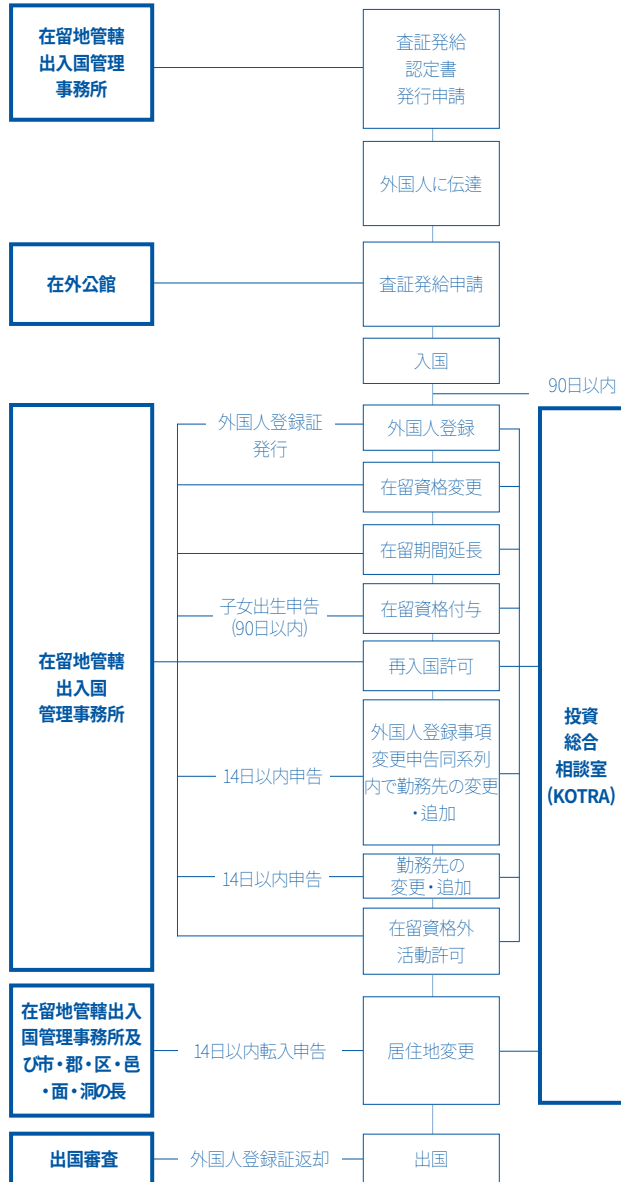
在留地管轄出入国管理事務所

査証発給認定書発行申請

外国人に伝達

在外公館

査証発給申請

入国

90日以内

外国人登録証発行

外国人登録

在留資格変更

在留期間延長

子女出生申告(90日以内)

在留資格付与

在留地管轄出入国管理事務所

再入国許可

投資総合相談室(KOTRA)

14日以内申告

外国人登録事項変更申告同系列内で勤務先の変更・追加

14日以内申告

勤務先の変更・追加

在留資格外活動許可

在留地管轄出入国管理事務所及び市・郡・区・邑・面・洞の長

14日以内転入申告

居住地変更

出国審査

外国人登録証返却

出国